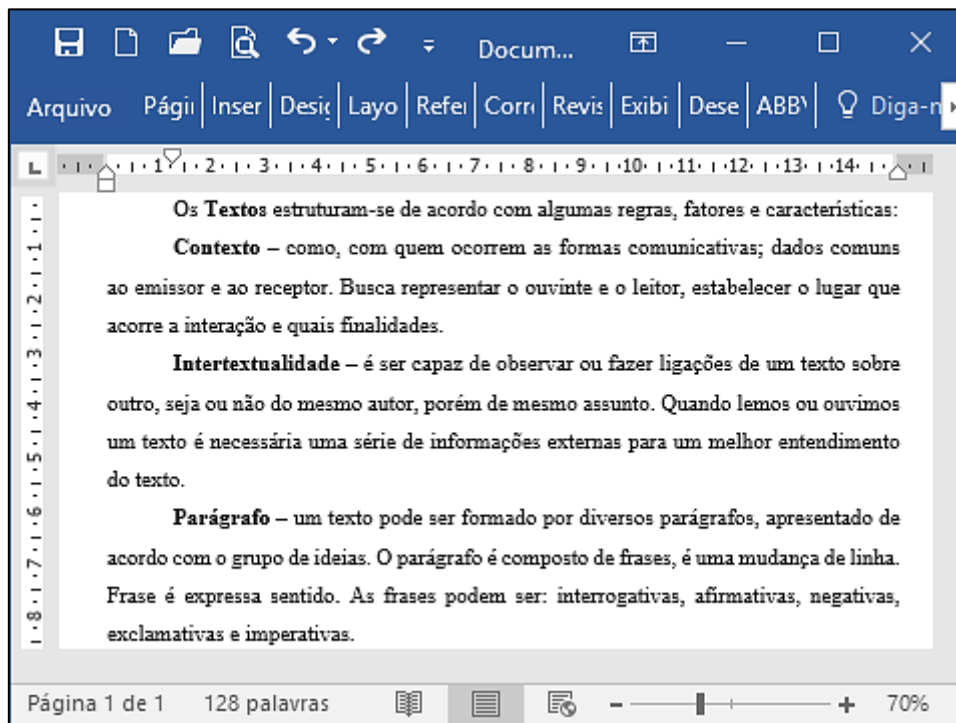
Docum...

Arquivo Págii Inser Desig Layo Refe Corr Revis Exibi Dese ABBY Diga-n

1 2 3 4 5 6 7 8 9 10 11 12 13 14

Os **Textos** estruturam-se de acordo com algumas regras, fatores e características:

**Contexto –** como, com quem ocorrem as formas comunicativas; dados comuns ao emissor e ao receptor. Busca representar o ouvinte e o leitor, estabelecer o lugar que acorre a interação e quais finalidades.

**Intertextualidade –** é ser capaz de observar ou fazer ligações de um texto sobre outro, seja ou não do mesmo autor, porém de mesmo assunto. Quando lemos ou ouvimos um texto é necessária uma série de informações externas para um melhor entendimento do texto.

**Parágrafo –** um texto pode ser formado por diversos parágrafos, apresentado de acordo com o grupo de ideias. O parágrafo é composto de frases, é uma mudança de linha. Frase é expressa sentido. As frases podem ser: interrogativas, afirmativas, negativas, exclamativas e imperativas.

Página 1 de 1 128 palavras 70%